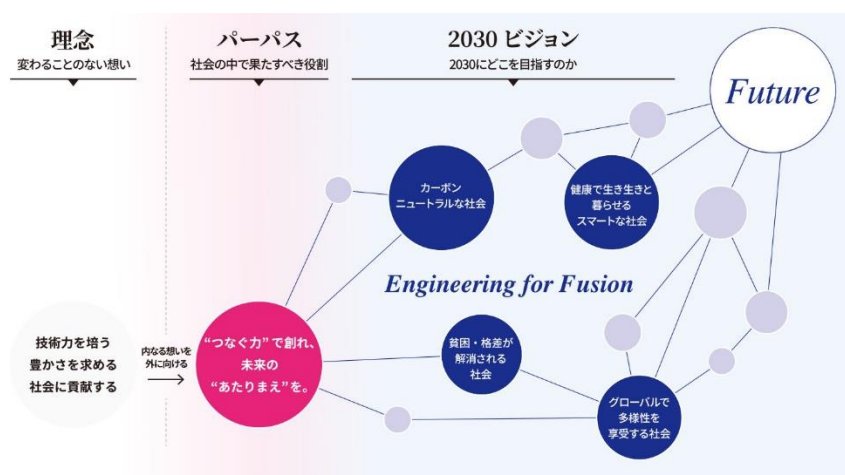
理念
変わることのない想い

パーパス
社会の中で果たすべき役割

2030 ビジョン
2030にどこを目指すのか

Future

カーボン
ニュートラルな社会

健康で生き生きと
暮らせる
スマートな社会

Engineering for Fusion

技術力を培う
豊かさを求める
社会に貢献する

内なる想いを
外に向ける

"つなぐ力"で創れ、
未来の
"あたりまえ"を。

貧困・格差が
解消される
社会

グローバルで
多様性を
享受する社会